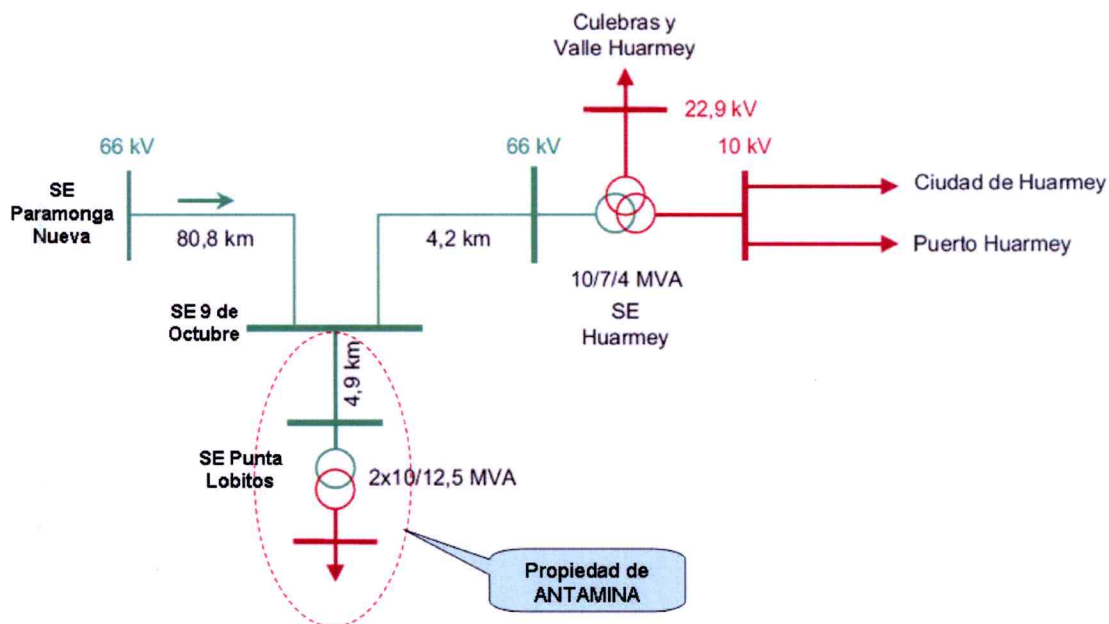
Culebras y
Valle Huarmey

22,9 kV

66 kV

66 kV

10 kV

SE
Paramonga
Nueva

80,8 km

4,2 km

Ciudad de Huarmey

Puerto Huarmey

10/7/4 MVA
SE
Huarmey

SE 9 de
Octubre

4,9 km

SE Punta
Lobitos

2x10/12,5 MVA

Propiedad de
ANTAMINA